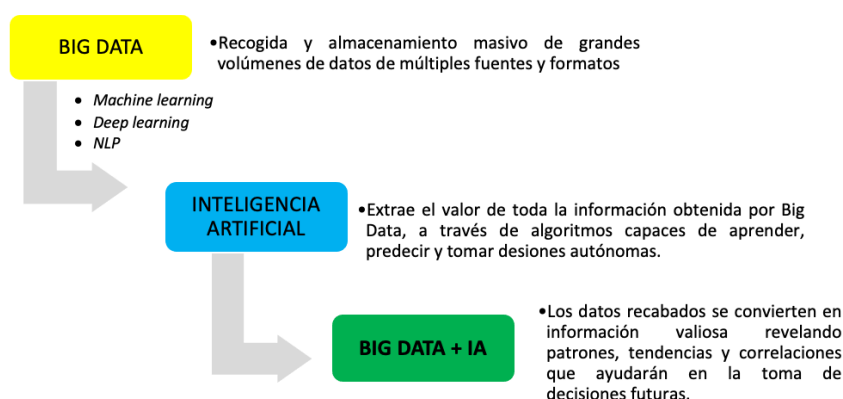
BIG DATA

•Recogida y almacenamiento masivo de grandes volúmenes de datos de múltiples fuentes y formatos

- Machine learning
- Deep learning
- NLP

INTELIGENCIA ARTIFICIAL

•Extrae el valor de toda la información obtenida por Big Data, a través de algoritmos capaces de aprender, predecir y tomar desiones autónomas.

BIG DATA + IA

•Los datos recabados se convierten en información valiosa revelando patrones, tendencias y correlaciones que ayudarán en la toma de decisiones futuras.